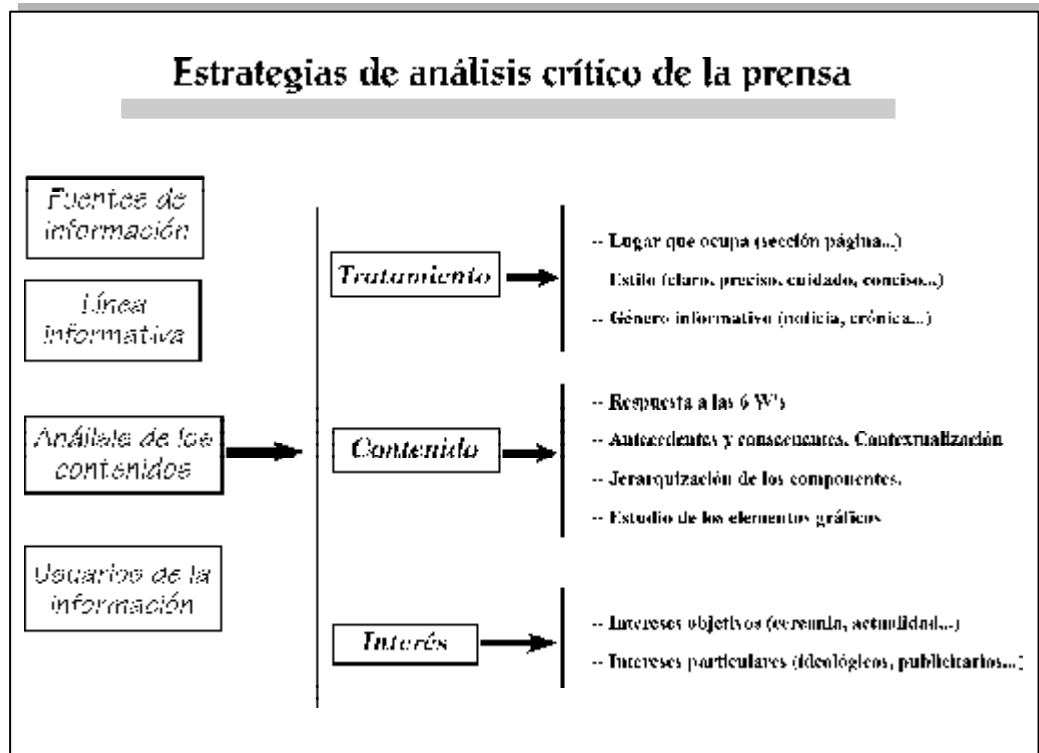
Estrategias de análisis crítico de la prensa

Fuentes de información

Línea informativa

Análisis de los contenidos

Usuarios de la información

Tratamiento

-- Lugar que ocupa (sección página...)

Estilo (claro, preciso, cuidado, conciso...)

-- Género informativo (noticia, crónica...)

Contenido

-- Respuesta a las 6 W's

-- Antecedentes y consecuentes. Contextualización

-- Jerarquización de los componentes.

-- Estudio de los elementos gráficos

Interés

-- Intereses objetivos (cercanía, actualidad...)

-- Intereses particulares (ideológicos, publicitarios...)